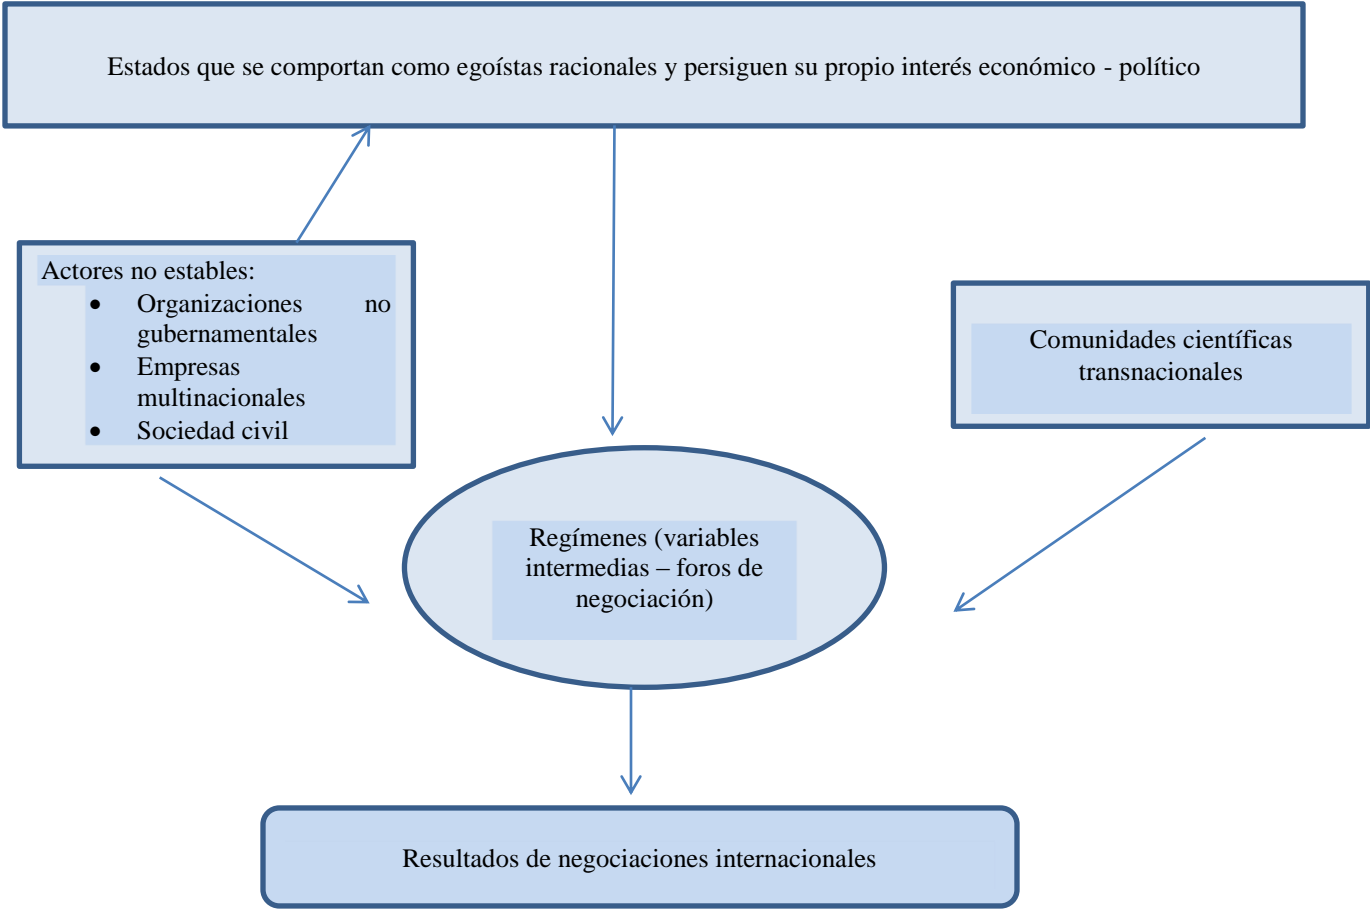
Estados que se comportan como egoístas racionales y persiguen su propio interés económico - político

Actores no estables:
- Organizaciones no gubernamentales
- Empresas multinacionales
- Sociedad civil

Comunidades científicas transnacionales

Regímenes (variables intermedias – foros de negociación)

Resultados de negociaciones internacionales